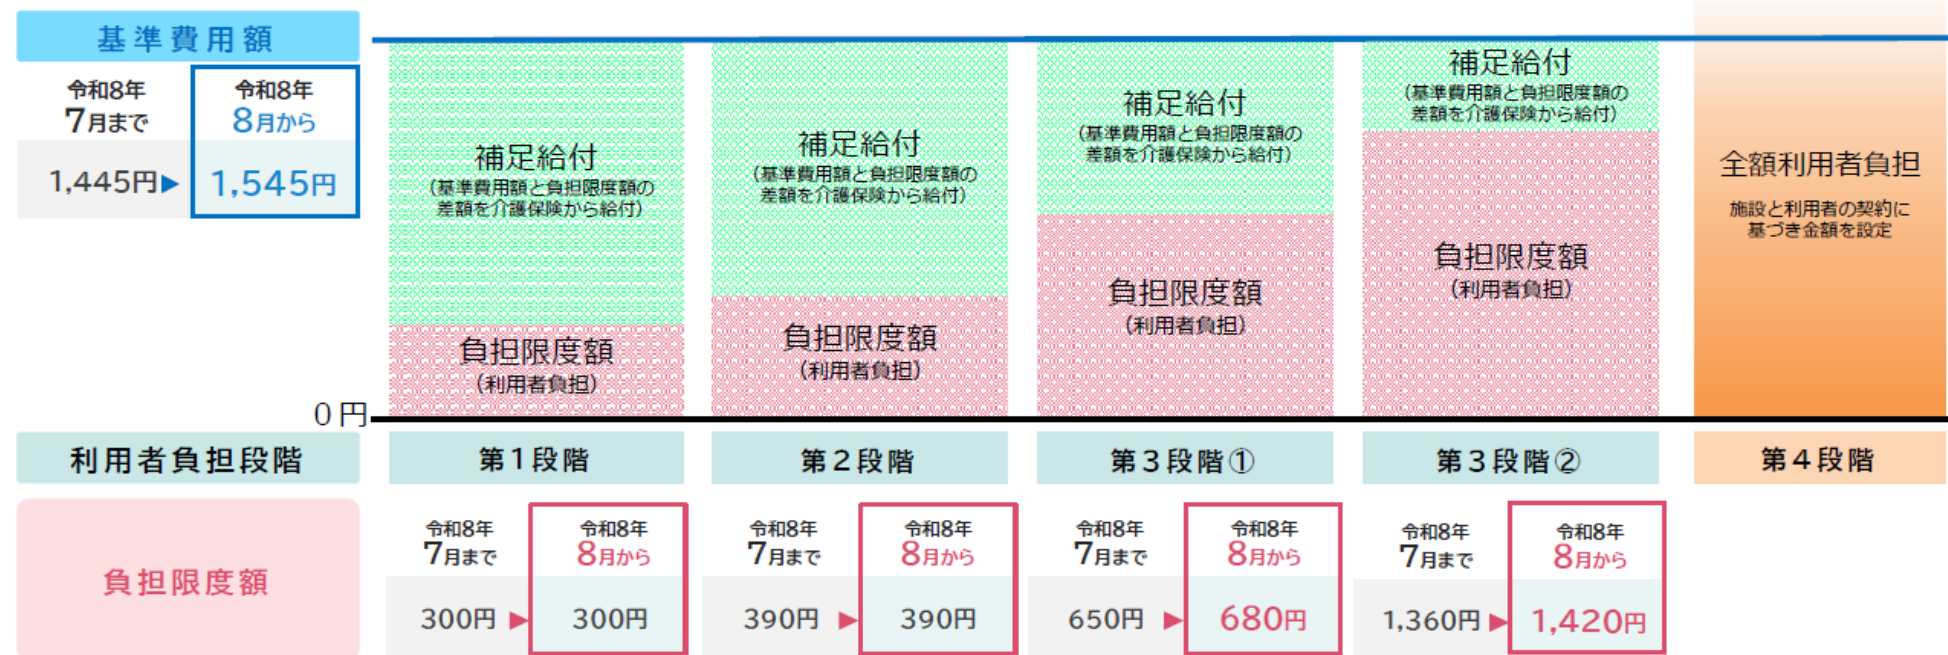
基準費用額

令和8年 7月まで
1,445円▶

令和8年 8月から
1,545円

補足給付
(基準費用額と負担限度額の差額を介護保険から給付)

負担限度額
(利用者負担)

補足給付
(基準費用額と負担限度額の差額を介護保険から給付)

負担限度額
(利用者負担)

補足給付
(基準費用額と負担限度額の差額を介護保険から給付)

負担限度額
(利用者負担)

補足給付
(基準費用額と負担限度額の差額を介護保険から給付)

負担限度額
(利用者負担)

全額利用者負担
施設と利用者の契約に基づき金額を設定

0円

利用者負担段階 | 第１段階 | 第２段階 | 第３段階① | 第３段階② | 第４段階

負担限度額

| 令和8年 7月まで | 令和8年 8月から | 令和8年 7月まで | 令和8年 8月から | 令和8年 7月まで | 令和8年 8月から | 令和8年 7月まで | 令和8年 8月から |
|---|---|---|---|---|---|---|---|
| 300円 ▶ | 300円 | 390円 ▶ | 390円 | 650円 ▶ | 680円 | 1,360円 ▶ | 1,420円 |